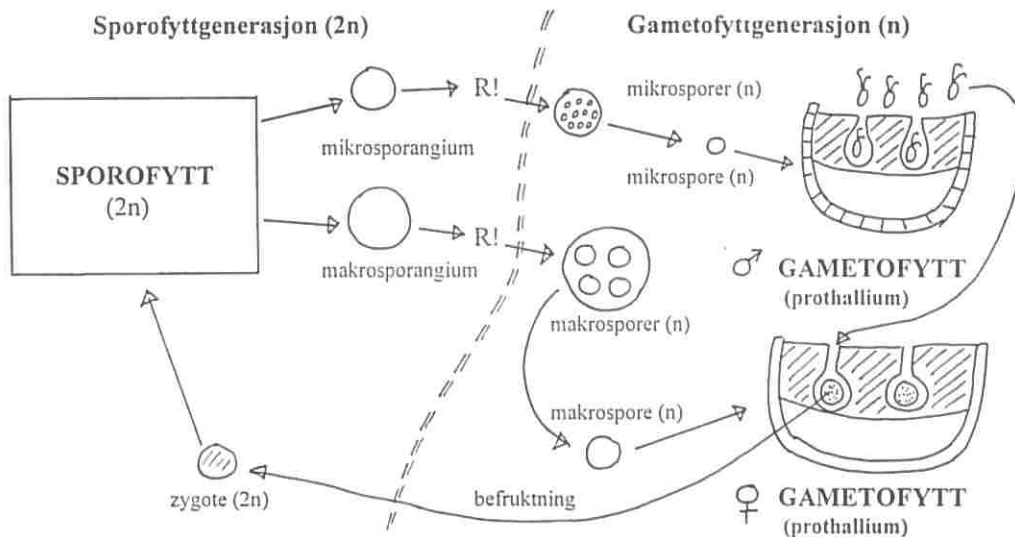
Sporofyttgenerasjon (2n)

Gametofyttgenerasjon (n)

SPOROFYTT
(2n)

R!

mikrosporangium

mikrosporer (n)

mikrospore (n)

R!

makrosporangium

♂ GAMETOFYTT
(prothallium)

makrosporer (n)

makrospore (n)

zygote (2n)

befruktning

♀ GAMETOFYTT
(prothallium)